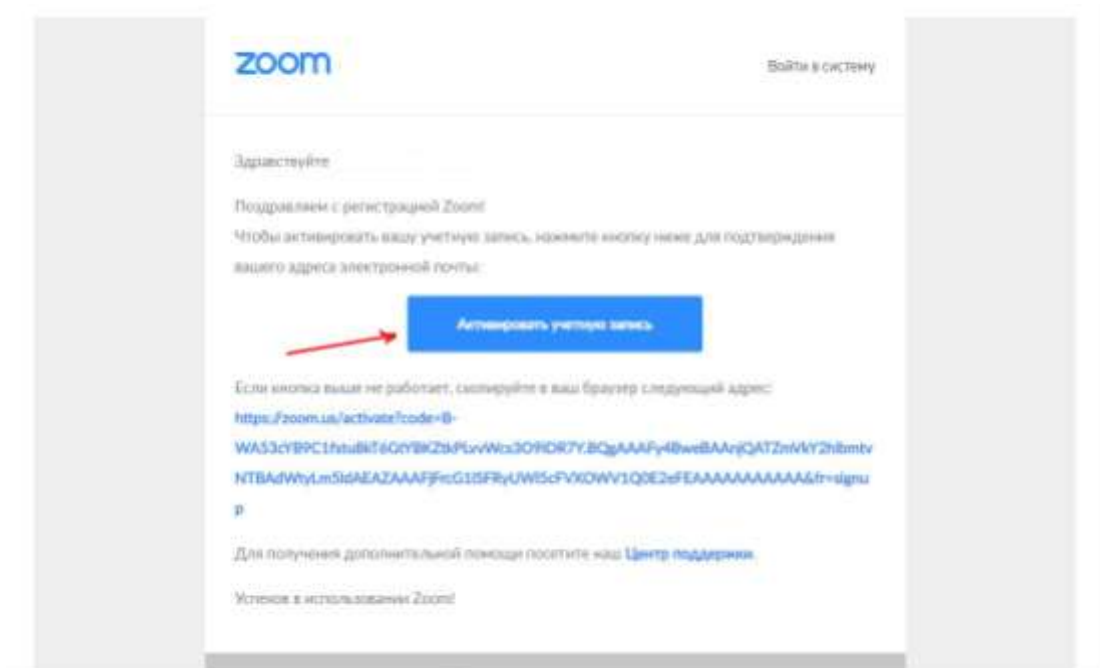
zoom

Войти в систему

Здравствуйте

Поздравляем с регистрацией Zoom!
Чтобы активировать вашу учетную запись, нажмите кнопку ниже для подтверждения вашего адреса электронной почты:

Активировать учетную запись

Если кнопка выше не работает, скопируйте в ваш браузер следующий адрес:
https://zoom.us/activate?code=B-WA53cYB9C1fstuBkT6GtYBKZtkPLvWcs3O9RDR7Y.BQgAAAFy4BweBAAnjQATZmVkY2hlbmtvNTBAdWhyLm5ldAEAZAAAFjFrcG1i5FRyUWl5cFVKOWV1Q0E2eFEAAAAAAAAAAAA&fr=signup

Для получения дополнительной помощи посетите наш Центр поддержки.

Успехов в использовании Zoom!